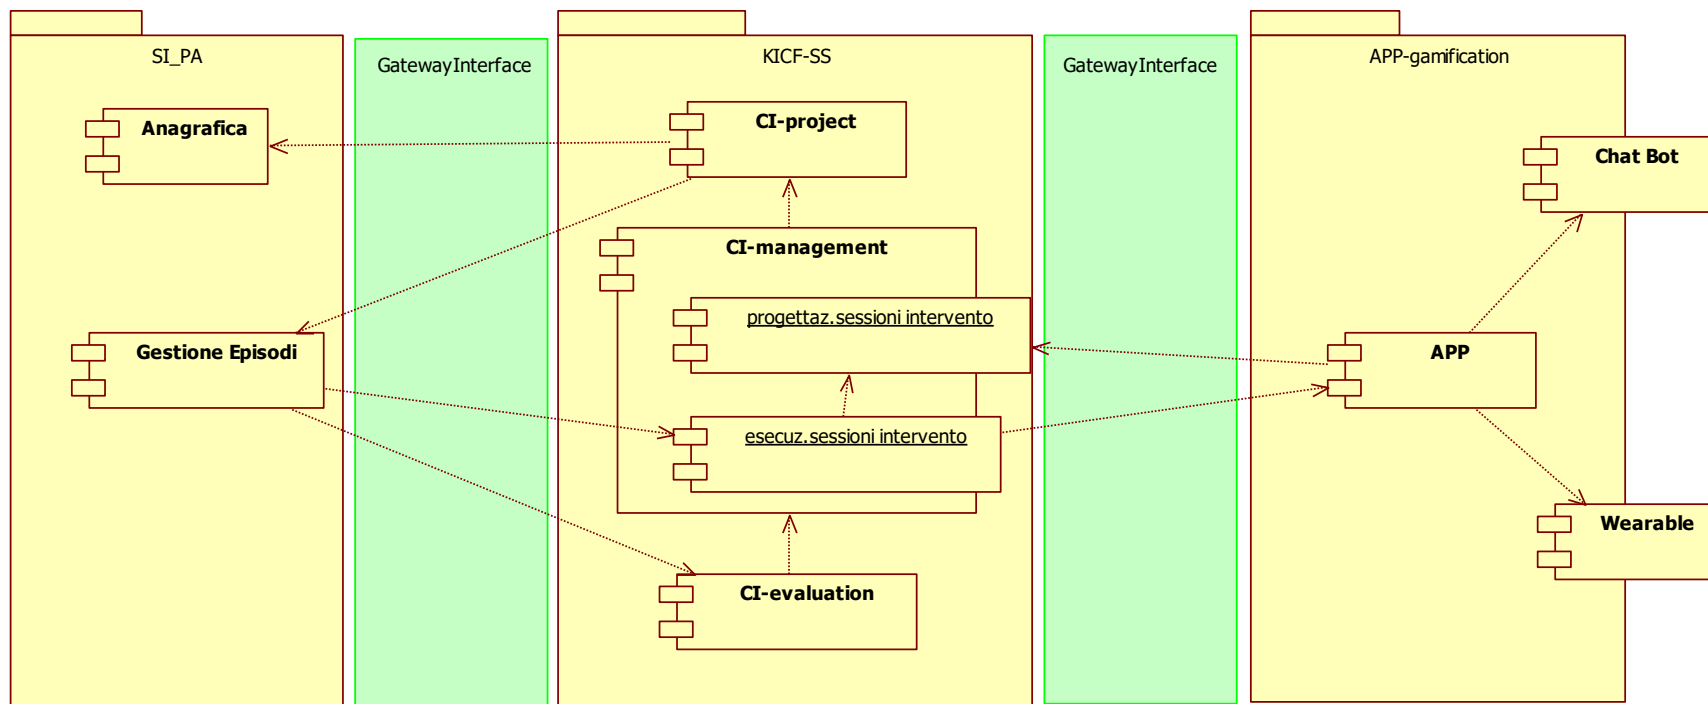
SI_PA

Anagrafica

Gestione Episodi

GatewayInterface

KICF-SS

CI-project

CI-management

progettaz.sessioni intervento

esecuz.sessioni intervento

CI-evaluation

GatewayInterface

APP-gamification

Chat Bot

APP

Wearable